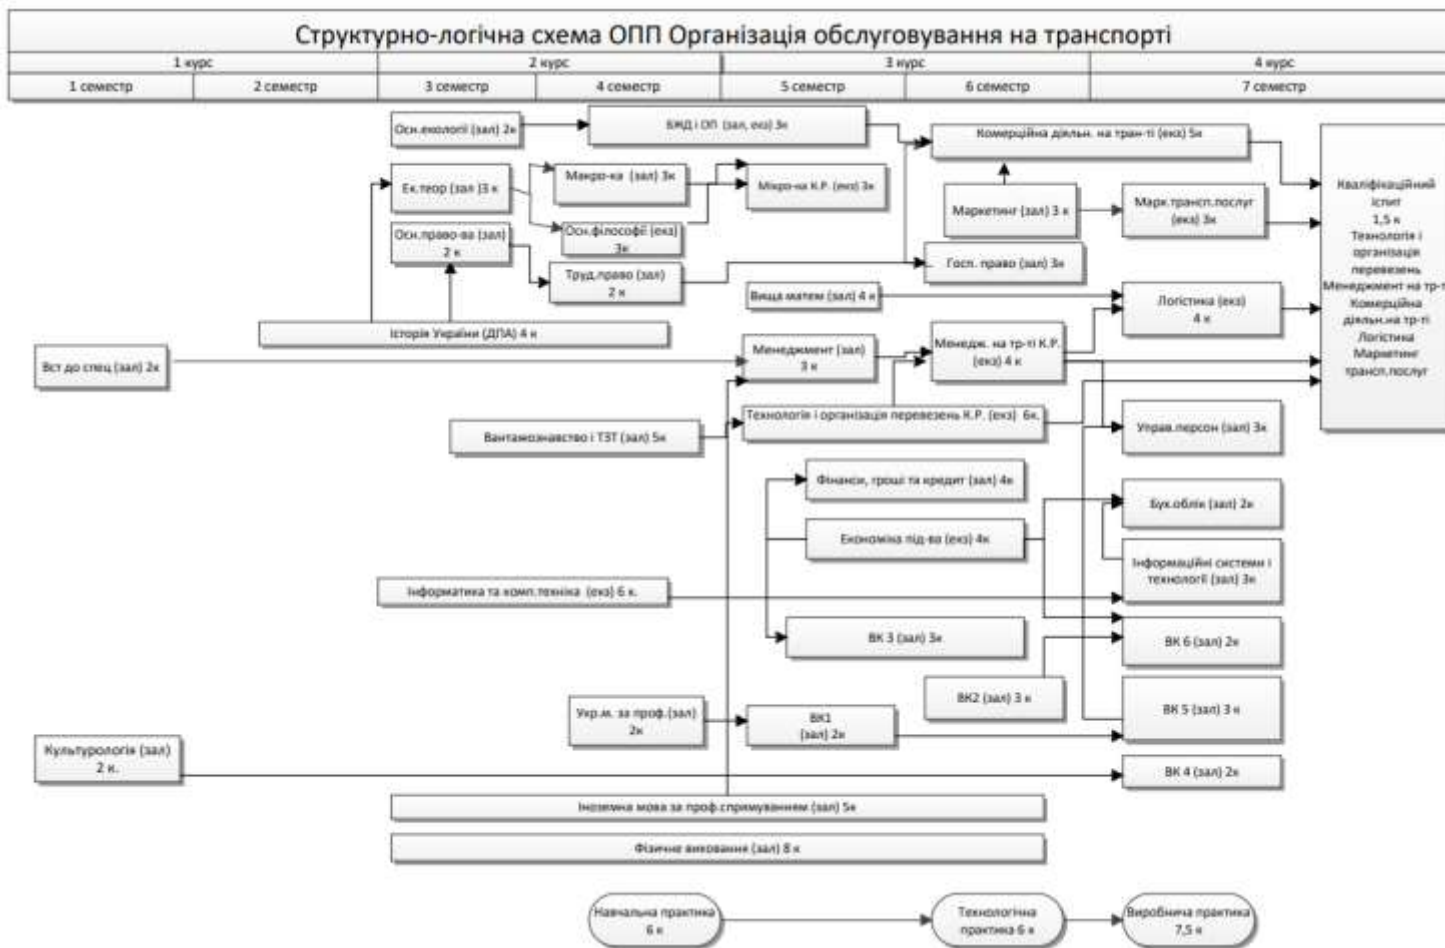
Структурно-логічна схема ОПП Організація обслуговування на транспорті

| 1 курс | | 2 курс | | 3 курс | | 4 курс |
|---|---|---|---|---|---|---|
| 1 семестр | 2 семестр | 3 семестр | 4 семестр | 5 семестр | 6 семестр | 7 семестр |

Осн.екології (зал) 2к

БЖД і ОП (зал, екз) 3к

Комерційна діяльн. на тран-ті (екз) 5к

Ек.теор (зал )3 к

Макро-ка (зал) 3к

Мікро-ка К.Р. (екз) 3к

Осн.філософії (екз) 3к

Маркетинг (зал) 3 к

Марк.трансп.послуг (екз) 3к

Осн.право-ва (зал) 2 к

Труд.право (зал) 2 к

Госп. право (зал) 3к

Кваліфікаційний іспит 1,5 к Технологія і організація перевезень Менеджмент на тр-ті Комерційна діяльн.на тр-ті Логістика Маркетинг трансп.послуг

Вища матем (зал) 4 к

Логістика (екз) 4 к

Історія України (ДПА) 4 к

Вст до спец (зал) 2к

Менеджмент (зал) 3 к

Менедж. на тр-ті К.Р. (екз) 4 к

Технологія і організація перевезень К.Р. (екз) 6к.

Вантажознавство і ТЗТ (зал) 5к

Управ.персон (зал) 3к

Фінанси, гроші та кредит (зал) 4к

Бух.облік (зал) 2к

Економіка під-ва (екз) 4к

Інформаційні системи і технології (зал) 3к

Інформатика та комп.техніка (екз) 6 к.

ВК 3 (зал) 3к

ВК 6 (зал) 2к

ВК2 (зал) 3 к

ВК 5 (зал) 3 к

Укр.м. за проф.(зал) 2к

ВК1 (зал) 2к

Культурологія (зал) 2 к.

ВК 4 (зал) 2к

Іноземна мова за проф.спрямуванням (зал) 5к

Фізичне виховання (зал) 8 к

Навчальна практика 6 к

Технологічна практика 6 к

Виробнича практика 7,5 к